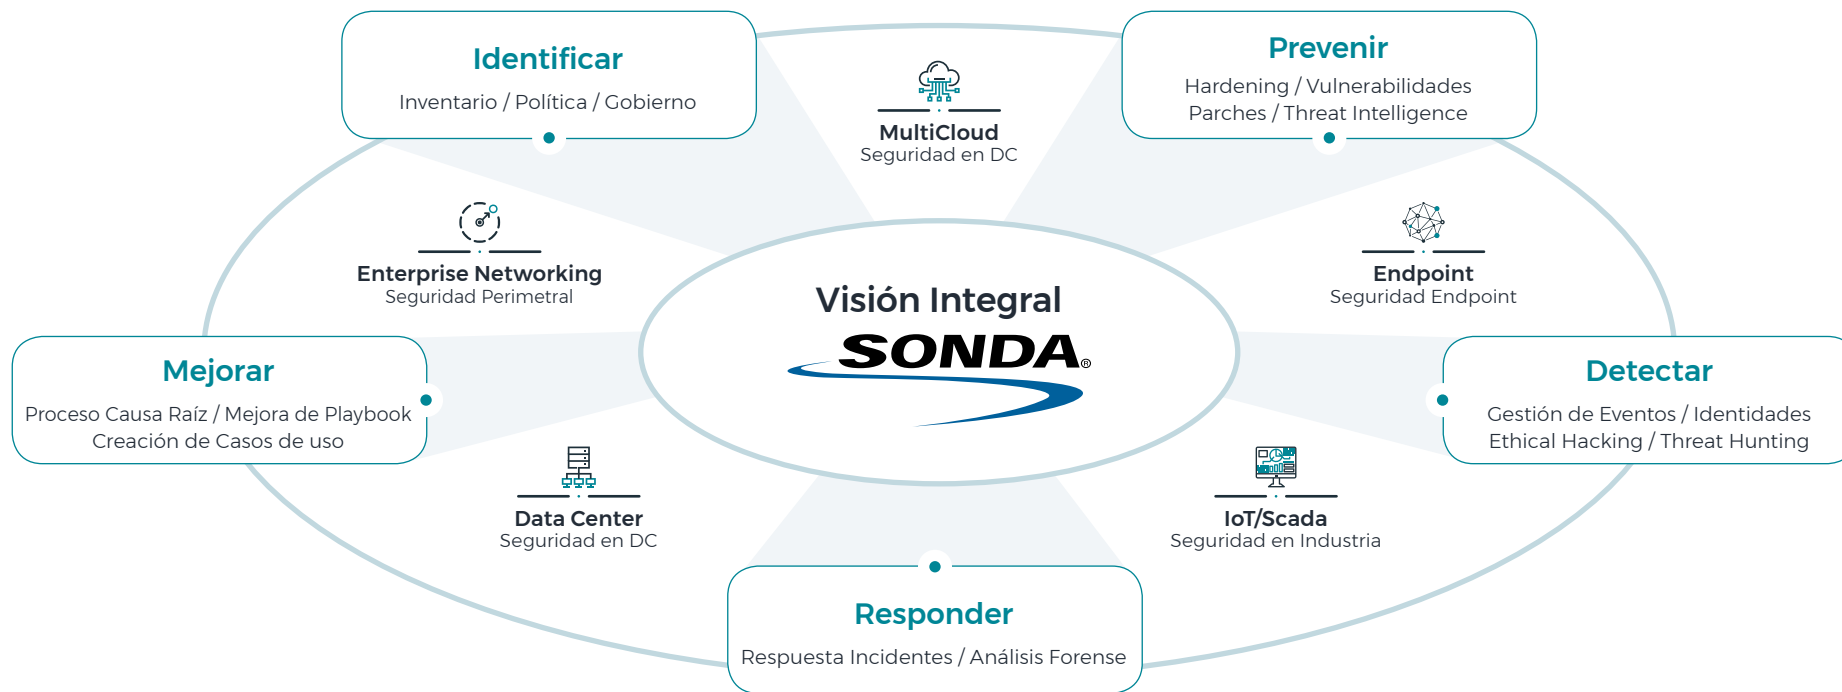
Identificar
Inventario / Política / Gobierno

MultiCloud
Seguridad en DC

Prevenir
Hardening / Vulnerabilidades
Parches / Threat Intelligence

Enterprise Networking
Seguridad Perimetral

Visión Integral
SONDA®

Endpoint
Seguridad Endpoint

Mejorar
Proceso Causa Raíz / Mejora de Playbook
Creación de Casos de uso

Detectar
Gestión de Eventos / Identidades
Ethical Hacking / Threat Hunting

Data Center
Seguridad en DC

IoT/Scada
Seguridad en Industria

Responder
Respuesta Incidentes / Análisis Forense